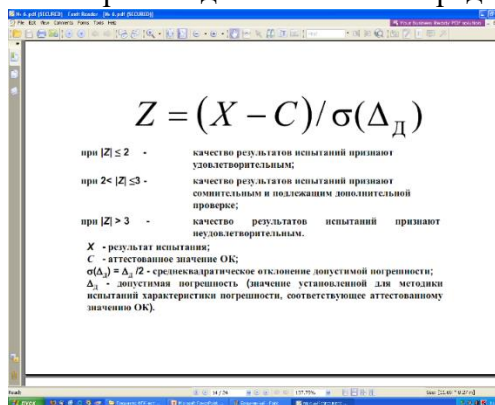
$Z = (X - C) / \sigma(\Delta_Д)$

при $|Z| \leq 2$ - качество результатов испытаний признают удовлетворительным;

при $2 < |Z| \leq 3$ - качество результатов испытаний признают сомнительным и подлежащим дополнительной проверке;

при $|Z| > 3$ - качество результатов испытаний признают неудовлетворительным.

$X$ - результат испытания;
$C$ - аттестованное значение ОК;
$\sigma(\Delta_Д) = \Delta_Д / 2$ - среднеквадратическое отклонение допустимой погрешности;
$\Delta_Д$ - допустимая погрешность (значение установленной для методики испытаний характеристики погрешности, соответствующее аттестованному значению ОК).